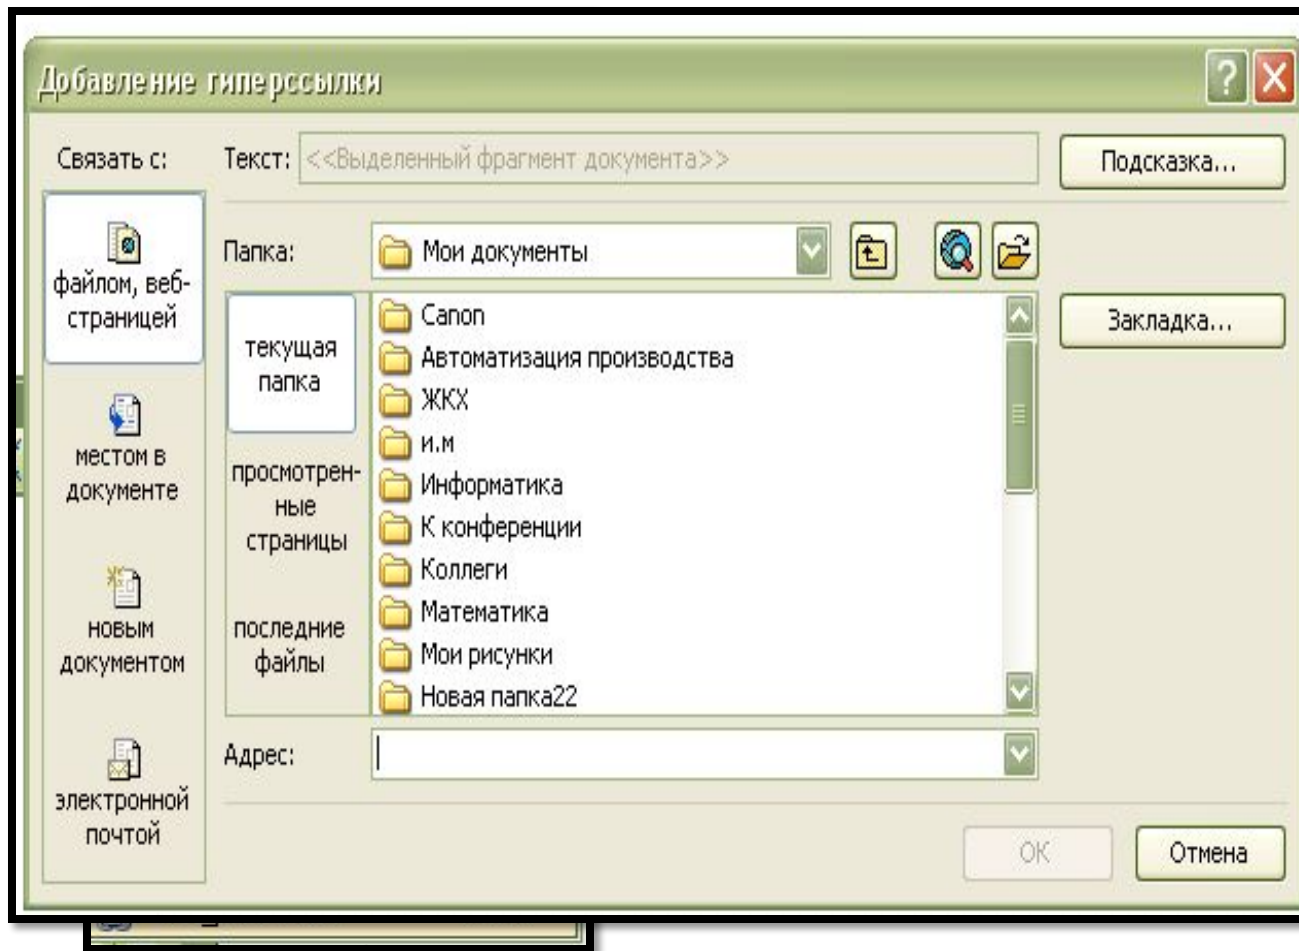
Добавление гиперссылки

Связать с:

файлом, веб-страницей

местом в документе

новым документом

электронной почтой

Текст: <<Выделенный фрагмент документа>>

Подсказка...

Папка: Мои документы

текущая папка

просмотренные страницы

последние файлы

Canon
Автоматизация производства
ЖКХ
и.м
Информатика
К конференции
Коллеги
Математика
Мои рисунки
Новая папка22

Закладка...

Адрес:

ОК

Отмена